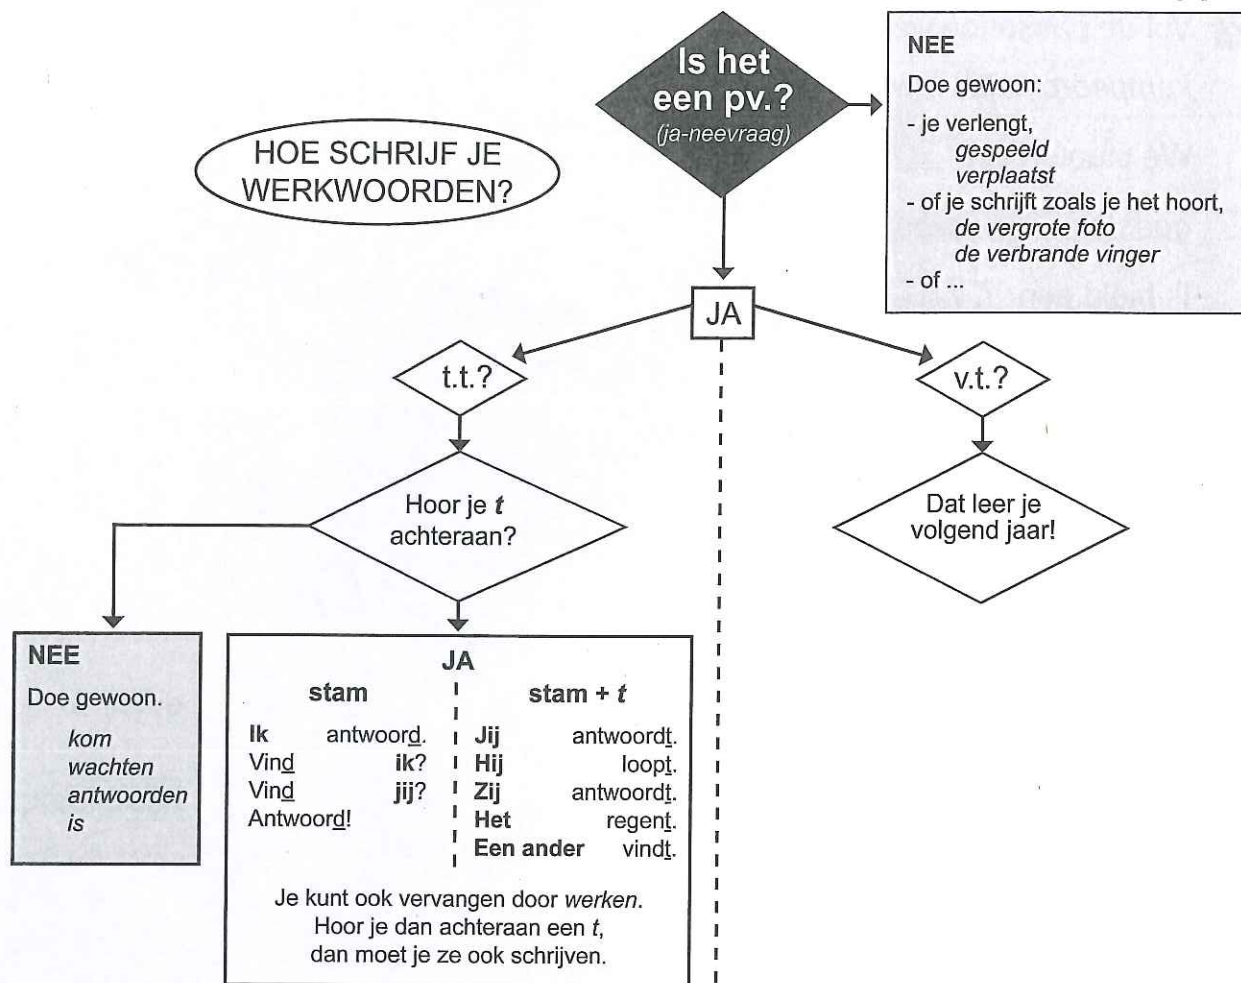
HOE SCHRIJF JE WERKWOORDEN?

Is het een pv.?
(ja-neevraag)

NEE
Doe gewoon:
- je verlengt,
gespeeld
verplaatst
- of je schrijft zoals je het hoort,
de vergrote foto
de verbrande vinger
- of ...

JA

t.t.?

v.t.?

Dat leer je volgend jaar!

Hoor je *t* achteraan?

NEE
Doe gewoon.
*kom*
*wachten*
*antwoorden*
*is*

JA

| stam | | stam + *t* | |
|---|---|---|---|
| **Ik** | antwoord. | **Jij** | antwoordt. |
| Vind | **ik**? | **Hij** | loopt. |
| Vind | **jij**? | **Zij** | antwoordt. |
| Antwoord! | | **Het** | regent. |
| | | **Een ander** | vindt. |

Je kunt ook vervangen door *werken*. Hoor je dan achteraan een *t*, dan moet je ze ook schrijven.